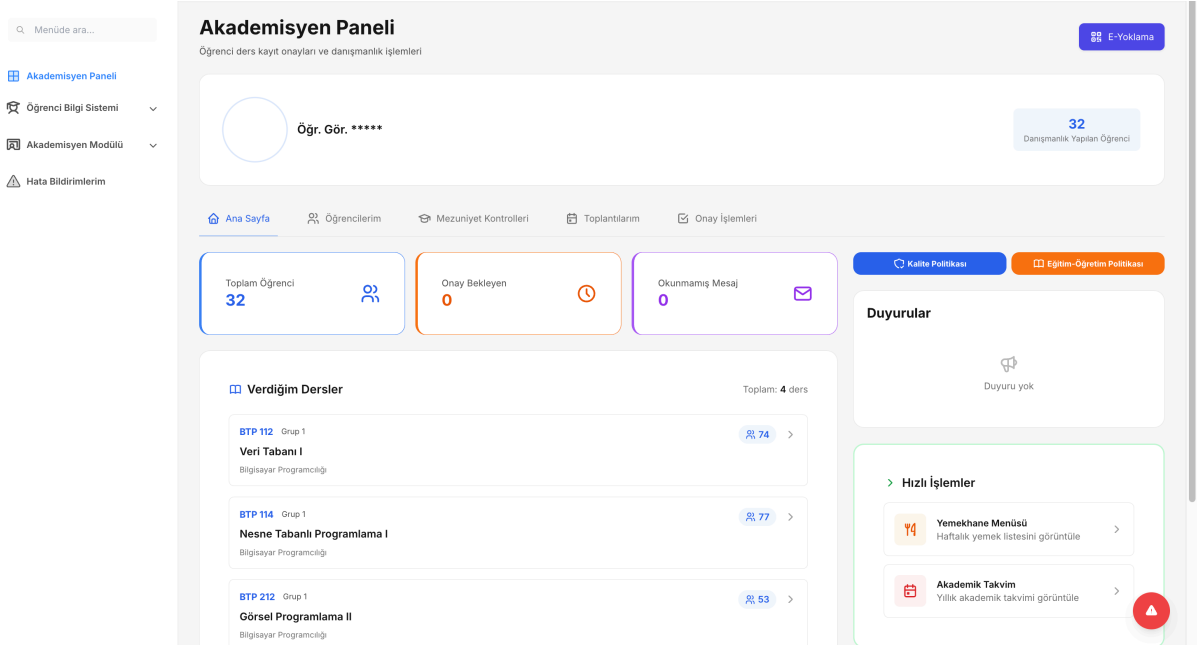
Menüde ara...

Akademisyen Paneli

Öğrenci Bilgi Sistemi

Akademisyen Modülü

Hata Bildirimlerim

Akademisyen Paneli

Öğrenci ders kayıt onayları ve danışmanlık işlemleri

E-Yoklama

Öğr. Gör. *****

32
Danışmanlık Yapılan Öğrenci

Ana Sayfa
Öğrencilerim
Mezuniyet Kontrolleri
Toplantılarım
Onay İşlemleri

Toplam Öğrenci
32

Onay Bekleyen
0

Okunmamış Mesaj
0

Kalite Politikası
Eğitim-Öğretim Politikası

Duyurular

Duyuru yok

Verdiğim Dersler

Toplam: 4 ders

BTP 112 Grup 1
Veri Tabanı I
Bilgisayar Programcılığı
74

BTP 114 Grup 1
Nesne Tabanlı Programlama I
Bilgisayar Programcılığı
77

BTP 212 Grup 1
Görsel Programlama II
Bilgisayar Programcılığı
53

Hızlı İşlemler

Yemekhane Menüsü
Haftalık yemek listesini görüntüle

Akademik Takvim
Yıllık akademik takvimi görüntüle